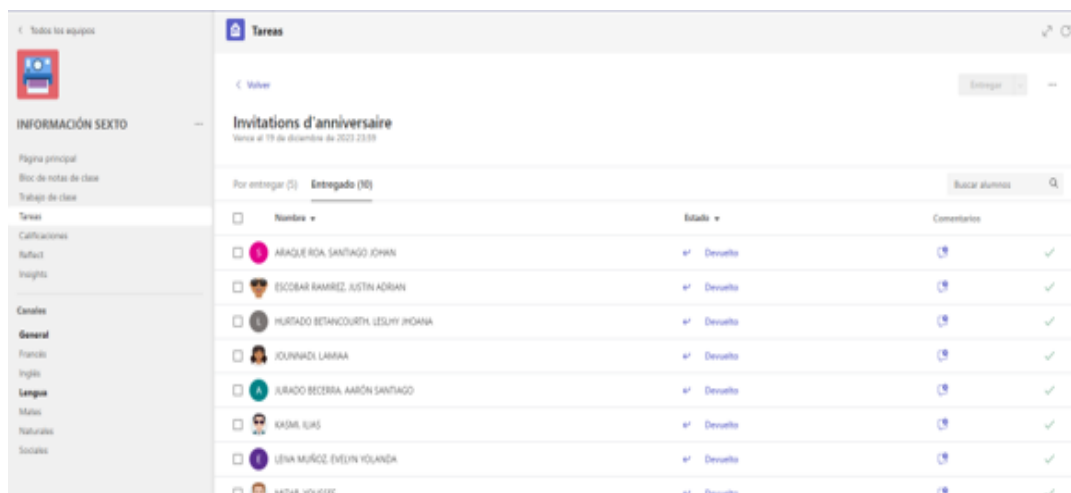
< Todos los equipos

INFORMACIÓN SEXTO ...

Página principal
Bloc de notas de clase
Trabajo de clase
Tareas
Calificaciones
Reflect
Insights

Canales
General
Francés
Inglés
Lengua
Mates
Naturales
Sociales

Tareas

< Volver

Entregar ...

Invitations d'anniversaire
Vence el 19 de diciembre de 2023 23:59

Por entregar (5) Entregado (10)

Buscar alumnos

| | Nombre | Estado | Comentarios | |
|---|---|---|---|---|
| ☐ | S ARAQUE ROA, SANTIAGO JOHAN | Devuelto | | ✓ |
| ☐ | ESCOBAR RAMIREZ, JUSTIN ADRIAN | Devuelto | | ✓ |
| ☐ | L HURTADO BETANCOURTH, LESLHY JHOANA | Devuelto | | ✓ |
| ☐ | JOUNNADI, LAMIAA | Devuelto | | ✓ |
| ☐ | A JURADO BECERRA, AARÓN SANTIAGO | Devuelto | | ✓ |
| ☐ | KASMI, ILIAS | Devuelto | | ✓ |
| ☐ | E LEIVA MUÑOZ, EVELYN YOLANDA | Devuelto | | ✓ |
| ☐ | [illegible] | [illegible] | | |